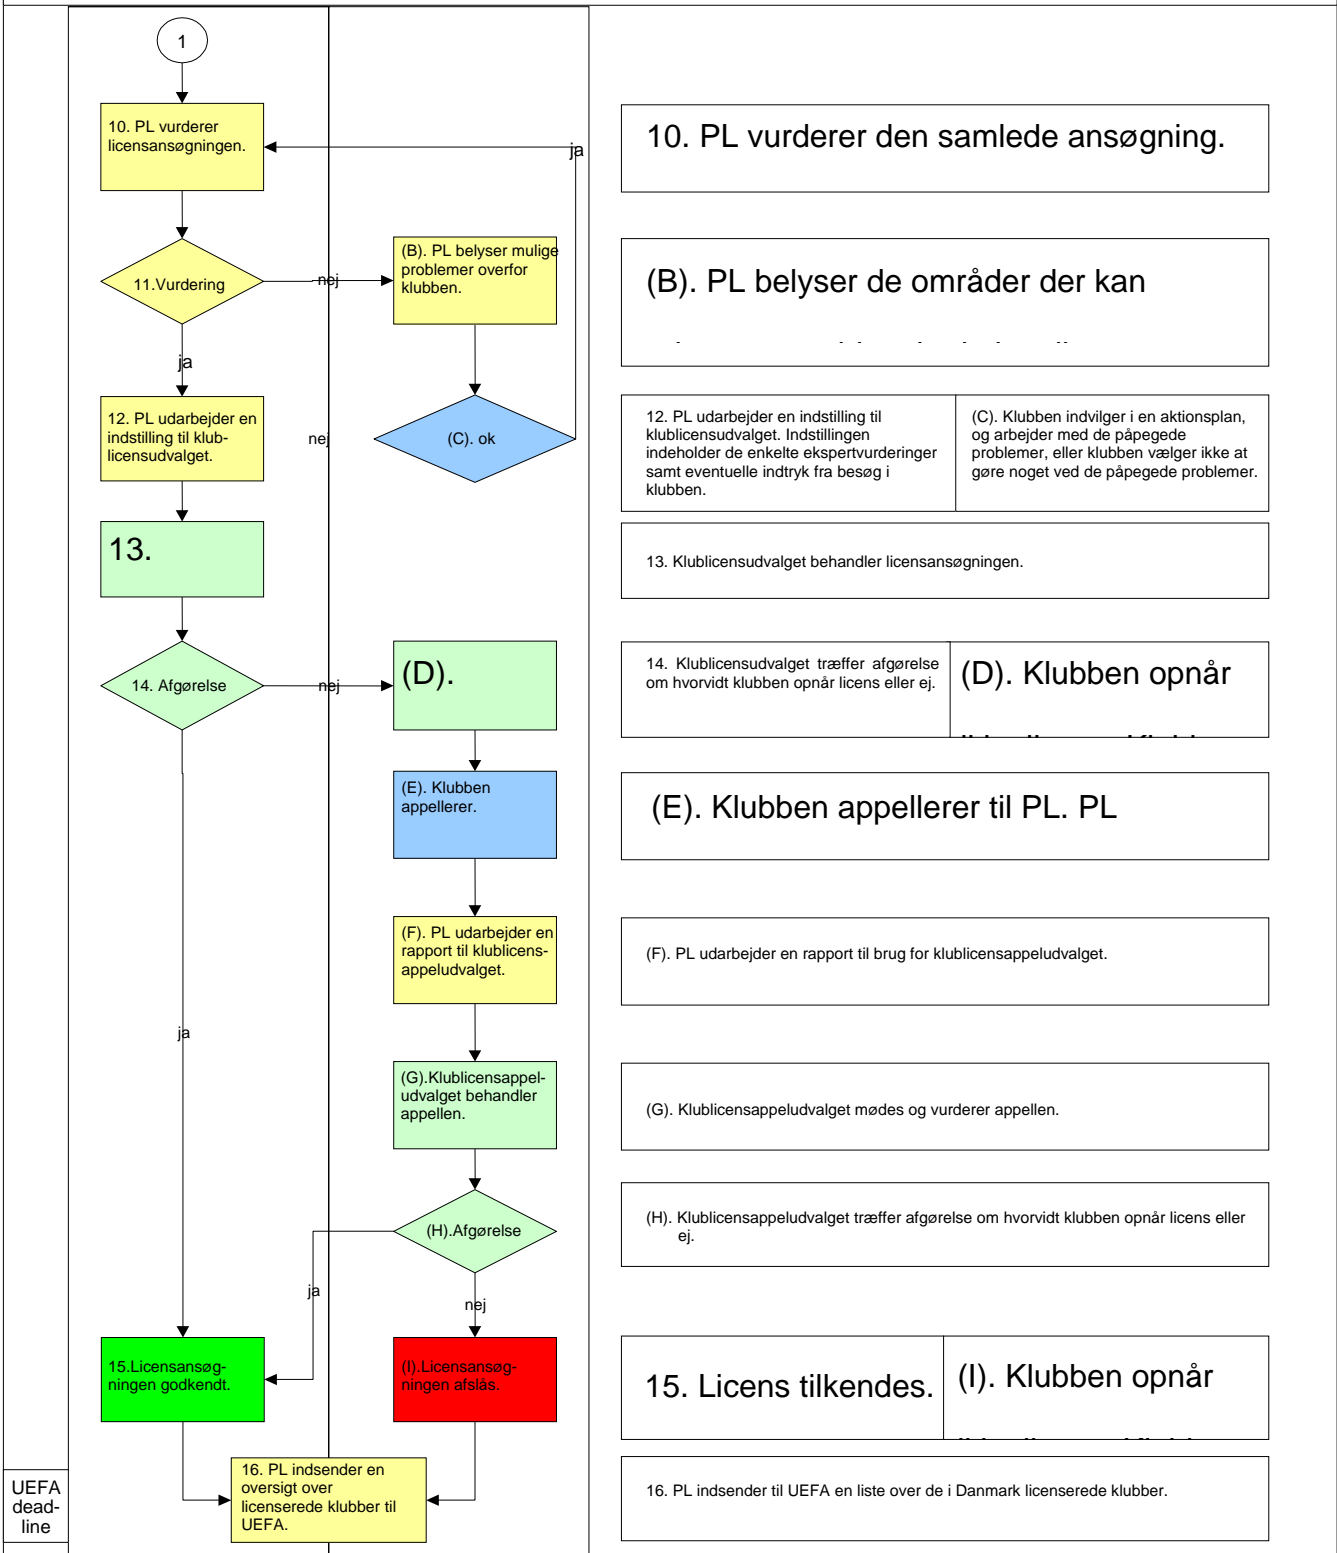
1

10. PL vurderer licensansøgningen.

ja

11.Vurdering

nej

(B). PL belyser mulige problemer overfor klubben.

ja

12. PL udarbejder en indstilling til klub-licensudvalget.

nej

(C). ok

13.

14. Afgørelse

nej

(D).

(E). Klubben appellerer.

(F). PL udarbejder en rapport til klublicens-appeludvalget.

ja

(G).Klublicensappel-udvalget behandler appellen.

(H).Afgørelse

ja

nej

15.Licensansøg-ningen godkendt.

(I).Licensansøg-ningen afslås.

UEFA dead-line

16. PL indsender en oversigt over licenserede klubber til UEFA.

10. PL vurderer den samlede ansøgning.

(B). PL belyser de områder der kan

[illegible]

12. PL udarbejder en indstilling til klublicensudvalget. Indstillingen indeholder de enkelte ekspertvurderinger samt eventuelle indtryk fra besøg i klubben.

(C). Klubben indvilger i en aktionsplan, og arbejder med de påpegede problemer, eller klubben vælger ikke at gøre noget ved de påpegede problemer.

13. Klublicensudvalget behandler licensansøgningen.

14. Klublicensudvalget træffer afgørelse om hvorvidt klubben opnår licens eller ej.

(D). Klubben opnår

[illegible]

(E). Klubben appellerer til PL. PL

(F). PL udarbejder en rapport til brug for klublicensappeludvalget.

(G). Klublicensappeludvalget mødes og vurderer appellen.

(H). Klublicensappeludvalget træffer afgørelse om hvorvidt klubben opnår licens eller ej.

15. Licens tilkendes.

(I). Klubben opnår

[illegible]

16. PL indsender til UEFA en liste over de i Danmark licenserede klubber.